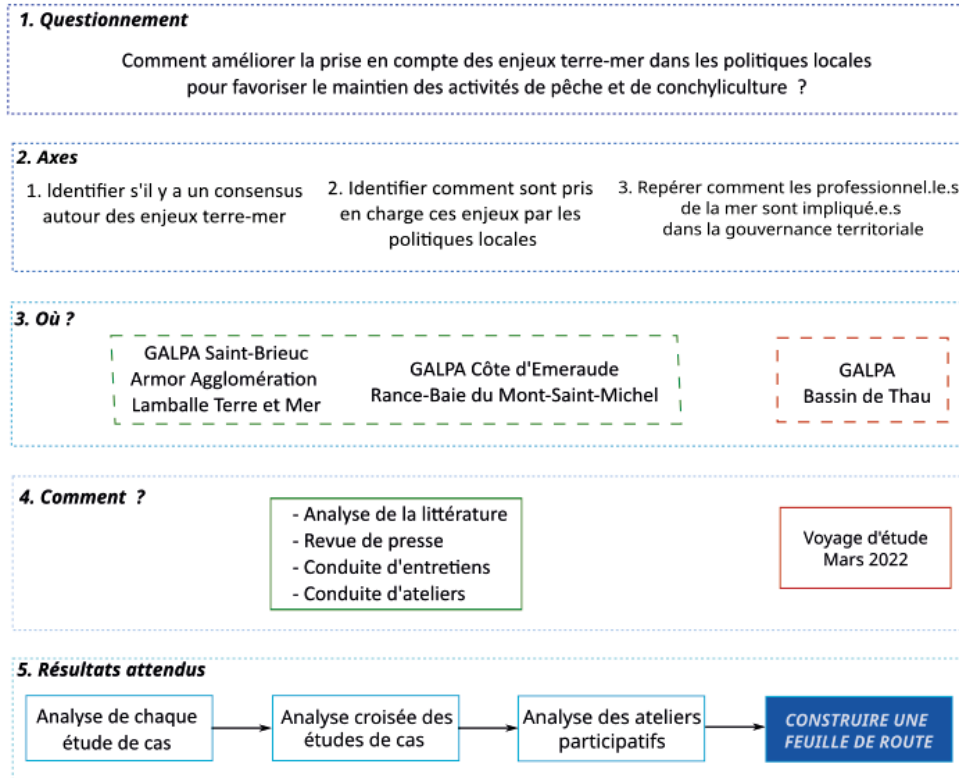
**1. Questionnement**

Comment améliorer la prise en compte des enjeux terre-mer dans les politiques locales pour favoriser le maintien des activités de pêche et de conchyliculture ?

**2. Axes**

1. Identifier s'il y a un consensus autour des enjeux terre-mer

2. Identifier comment sont pris en charge ces enjeux par les politiques locales

3. Repérer comment les professionnel.le.s de la mer sont impliqué.e.s dans la gouvernance territoriale

**3. Où ?**

GALPA Saint-Brieuc Armor Agglomération Lamballe Terre et Mer

GALPA Côte d'Emeraude Rance-Baie du Mont-Saint-Michel

GALPA Bassin de Thau

**4. Comment ?**

- Analyse de la littérature
- Revue de presse
- Conduite d'entretiens
- Conduite d'ateliers

Voyage d'étude Mars 2022

**5. Résultats attendus**

Analyse de chaque étude de cas

Analyse croisée des études de cas

Analyse des ateliers participatifs

CONSTRUIRE UNE FEUILLE DE ROUTE